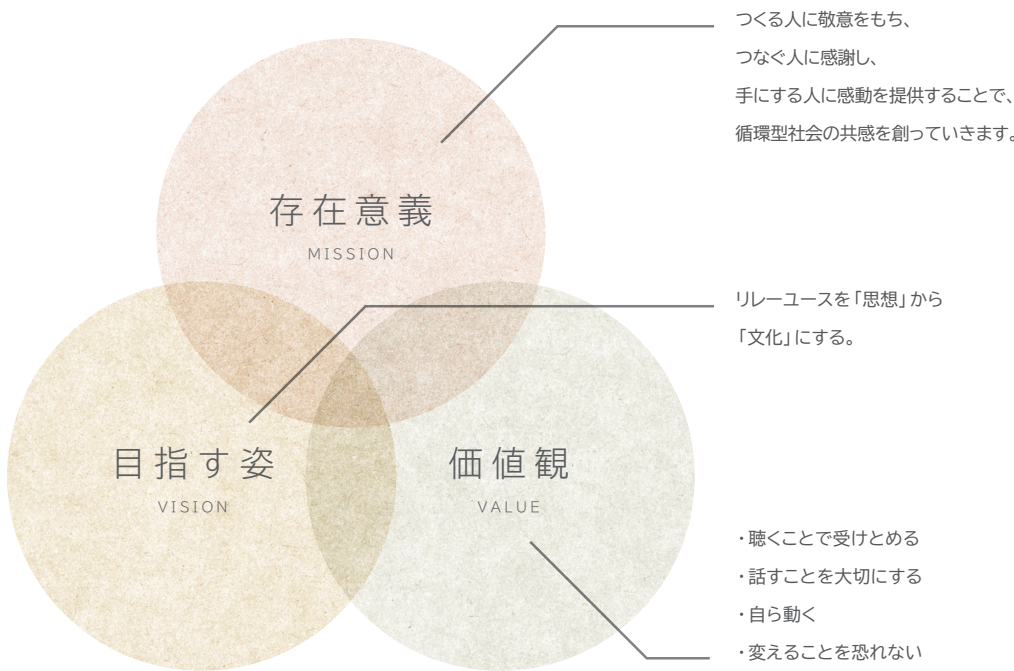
存在意義
MISSION

つくる人に敬意をもち、
つなぐ人に感謝し、
手にする人に感動を提供することで、
循環型社会の共感を創っていきます。

目指す姿
VISION

リレーユースを「思想」から
「文化」にする。

価値観
VALUE

・聴くことで受けとめる
・話すことを大切にする
・自ら動く
・変えることを恐れない